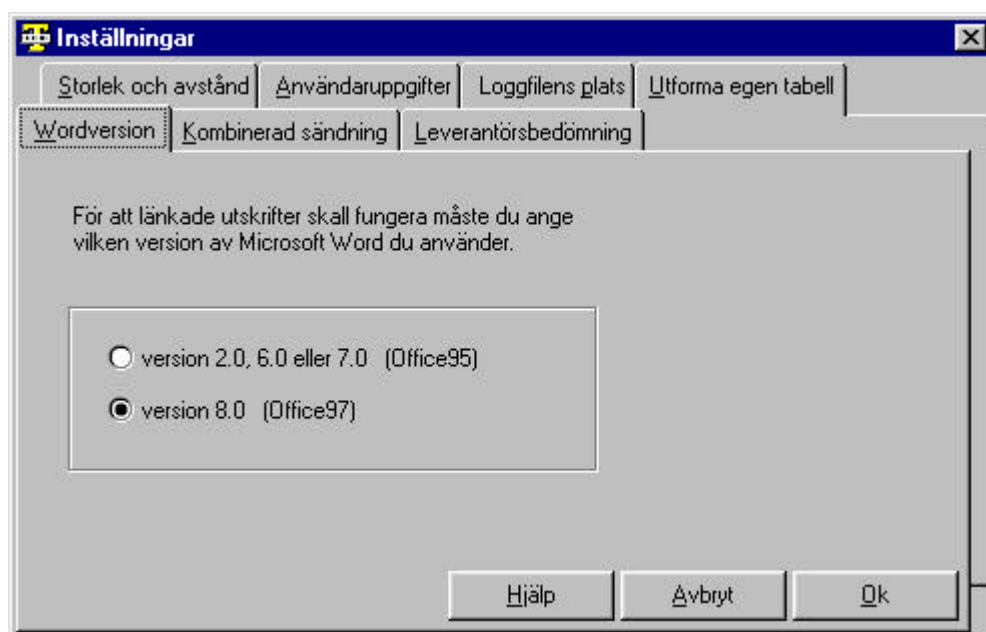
Inställningar

Storlek och avstånd | Användaruppgifter | Loggfilens plats | Utforma egen tabell

Wordversion | Kombinerad sändning | Leverantörsbedömning

För att länkade utskrifter skall fungera måste du ange vilken version av Microsoft Word du använder.

version 2.0, 6.0 eller 7.0 (Office95)

version 8.0 (Office97)

Hjälp

Avbryt

Ok